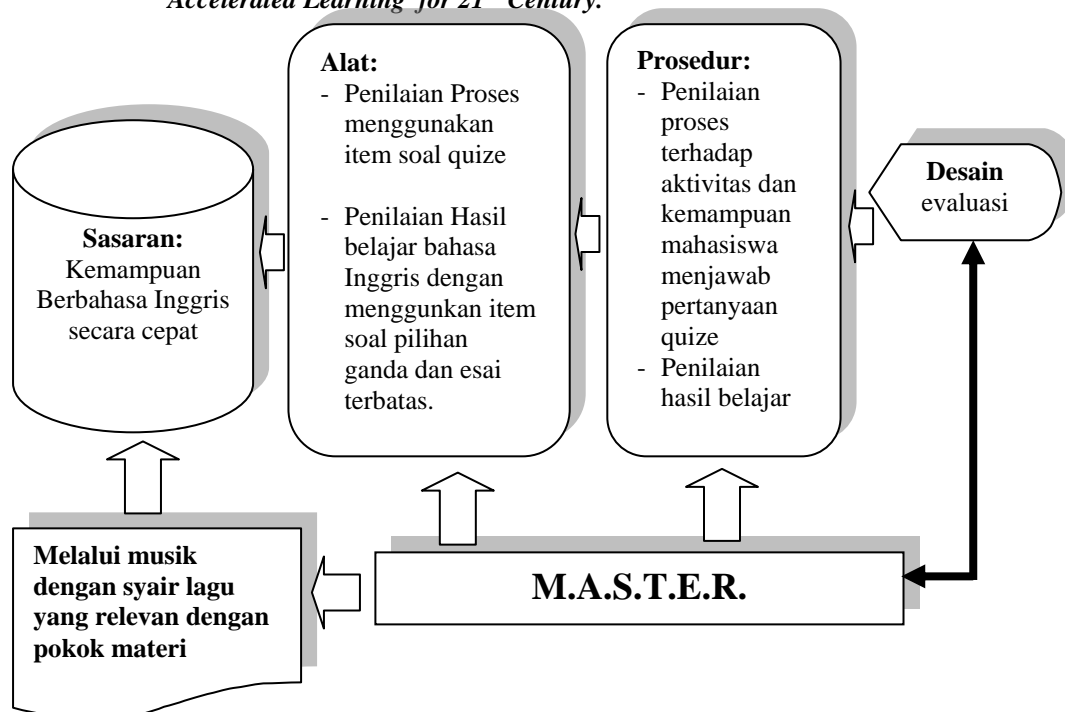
Accelerated Learning for 21 Century.

Alat:
- Penilaian Proses menggunakan item soal quize
- Penilaian Hasil belajar bahasa Inggris dengan menggunkan item soal pilihan ganda dan esai terbatas.

Prosedur:
- Penilaian proses terhadap aktivitas dan kemampuan mahasiswa menjawab pertanyaan quize
- Penilaian hasil belajar

Sasaran:
Kemampuan Berbahasa Inggris secara cepat

Desain evaluasi

Melalui musik dengan syair lagu yang relevan dengan pokok materi

M.A.S.T.E.R.